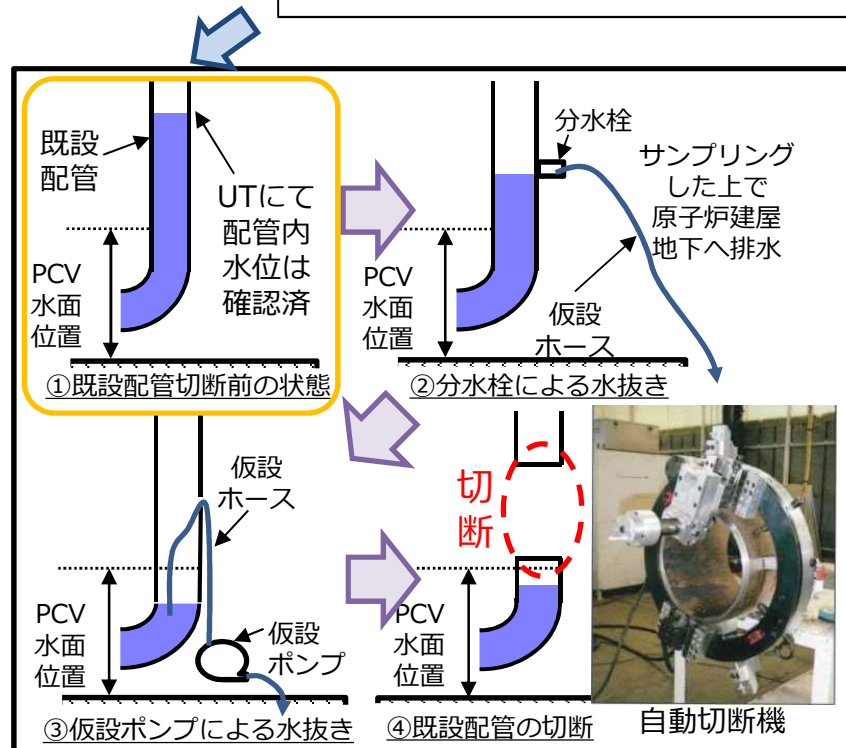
既設配管

UTにて配管内水位は確認済

PCV水面位置

①既設配管切断前の状態

分水栓

サンプリングした上で原子炉建屋地下へ排水

PCV水面位置

仮設ホース

②分水栓による水抜き

仮設ホース

PCV水面位置

仮設ポンプ

③仮設ポンプによる水抜き

切断

PCV水面位置

④既設配管の切断

自動切断機